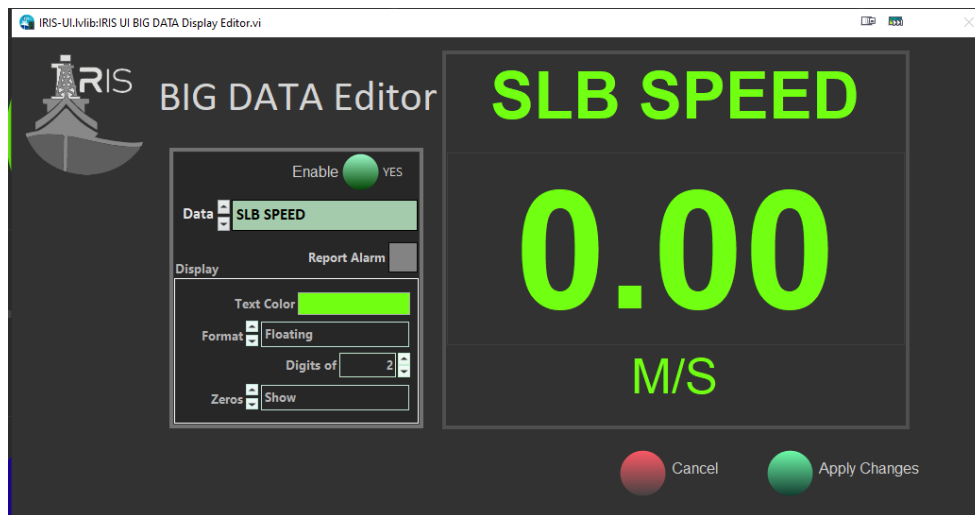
IRIS-UI.lvlib:IRIS UI BIG DATA Display Editor.vi

IRIS

BIG DATA Editor

Enable YES

Data SLB SPEED

Report Alarm

Display

Text Color

Format Floating

Digits of 2

Zeros Show

SLB SPEED

0.00

M/S

Cancel

Apply Changes